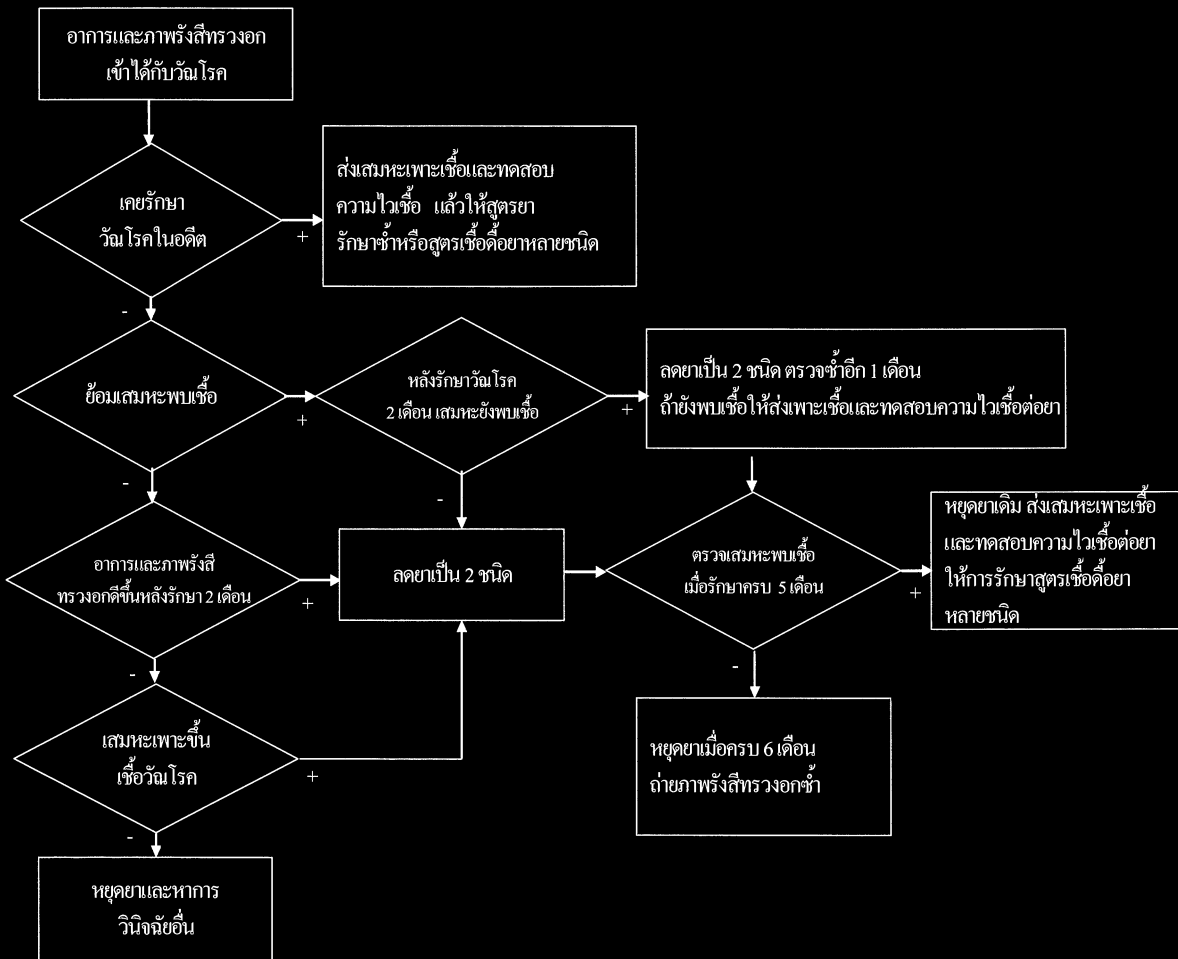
อาการและภาพรังสีทรวงอก เข้าได้กับวัณโรค

เคยรักษา วัณโรคในอดีต

+

ส่งเสมหะเพาะเชื้อและทดสอบ ความไวเชื้อ แล้วให้สูตรยา รักษาซ้ำหรือสูตรเชื้อดื้อยาหลายชนิด

-

ย้อมเสมหะพบเชื้อ

+

หลังรักษาวัณโรค 2 เดือน เสมหะยังพบเชื้อ

+

ลดยาเป็น 2 ชนิด ตรวจซ้ำอีก 1 เดือน ถ้ายังพบเชื้อให้ส่งเพาะเชื้อและทดสอบความไวเชื้อต่อยา

-

-

อาการและภาพรังสี ทรวงอกดีขึ้นหลังรักษา 2 เดือน

+

ลดยาเป็น 2 ชนิด

ตรวจเสมหะพบเชื้อ เมื่อรักษาครบ 5 เดือน

+

หยุดยาเดิม ส่งเสมหะเพาะเชื้อ และทดสอบความไวเชื้อต่อยา ให้การรักษาสูตรเชื้อดื้อยา หลายชนิด

-

-

เสมหะเพาะขึ้น เชื้อวัณโรค

+

หยุดยาเมื่อครบ 6 เดือน ถ่ายภาพรังสีทรวงอกซ้ำ

-

หยุดยาและหาการ วินิจฉัยอื่น